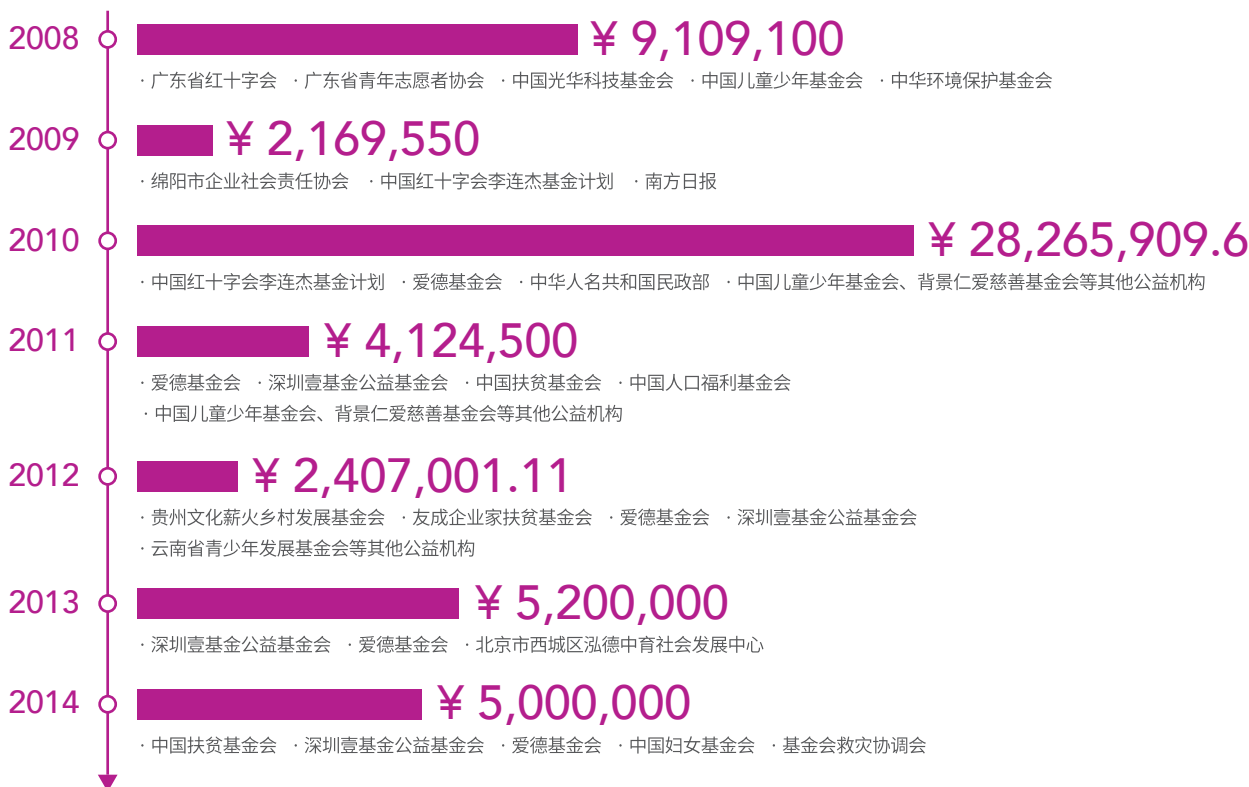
2008 ￥9,109,100

· 广东省红十字会 · 广东省青年志愿者协会 · 中国光华科技基金会 · 中国儿童少年基金会 · 中华环境保护基金会

2009 ￥2,169,550

· 绵阳市企业社会责任协会 · 中国红十字会李连杰基金计划 · 南方日报

2010 ￥28,265,909.6

· 中国红十字会李连杰基金计划 · 爱德基金会 · 中华人名共和国民政部 · 中国儿童少年基金会、背景仁爱慈善基金会等其他公益机构

2011 ￥4,124,500

· 爱德基金会 · 深圳壹基金公益基金会 · 中国扶贫基金会 · 中国人口福利基金会

· 中国儿童少年基金会、背景仁爱慈善基金会等其他公益机构

2012 ￥2,407,001.11

· 贵州文化薪火乡村发展基金会 · 友成企业家扶贫基金会 · 爱德基金会 · 深圳壹基金公益基金会

· 云南省青少年发展基金会等其他公益机构

2013 ￥5,200,000

· 深圳壹基金公益基金会 · 爱德基金会 · 北京市西城区泓德中育社会发展中心

2014 ￥5,000,000

· 中国扶贫基金会 · 深圳壹基金公益基金会 · 爱德基金会 · 中国妇女基金会 · 基金会救灾协调会